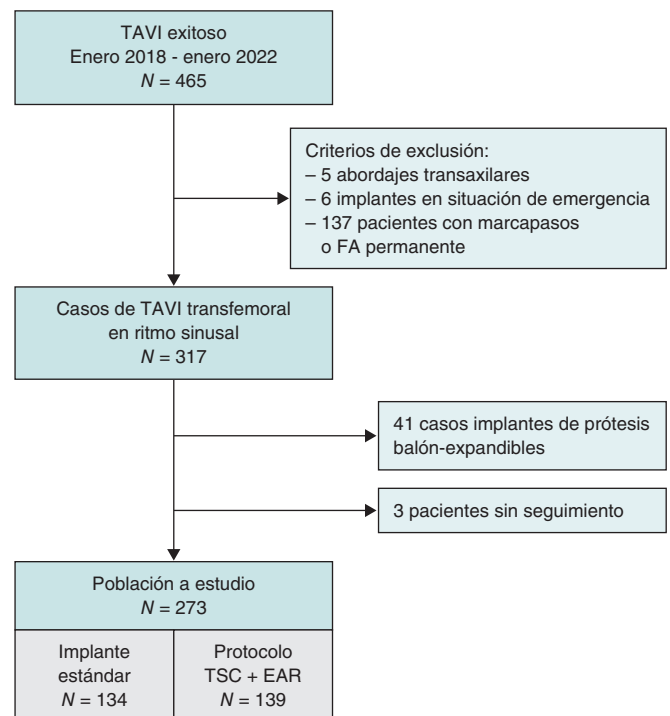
TAVI exitoso
Enero 2018 - enero 2022
$N = 465$

Criterios de exclusión:
– 5 abordajes transaxilares
– 6 implantes en situación de emergencia
– 137 pacientes con marcapasos o FA permanente

Casos de TAVI transfemoral en ritmo sinusal
$N = 317$

41 casos implantes de prótesis balón-expandibles

3 pacientes sin seguimiento

Población a estudio
$N = 273$

Implante estándar
$N = 134$

Protocolo TSC + EAR
$N = 139$